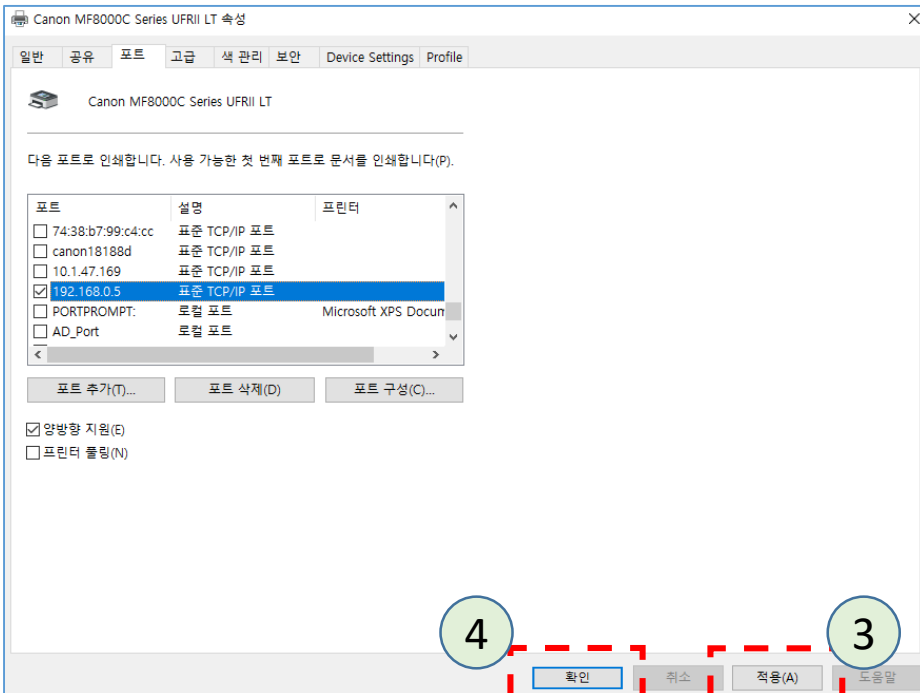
Canon MF8000C Series UFRII LT 속성

일반 공유 포트 고급 색 관리 보안 Device Settings Profile

Canon MF8000C Series UFRII LT

다음 포트로 인쇄합니다. 사용 가능한 첫 번째 포트로 문서를 인쇄합니다(P).

| 포트 | 설명 | 프린터 |
|---|---|---|
| 74:38:b7:99:c4:cc | 표준 TCP/IP 포트 | |
| canon18188d | 표준 TCP/IP 포트 | |
| 10.1.47.169 | 표준 TCP/IP 포트 | |
| 192.168.0.5 | 표준 TCP/IP 포트 | |
| PORTPROMPT: | 로컬 포트 | Microsoft XPS Docum |
| AD_Port | 로컬 포트 | |

포트 추가(T)... 포트 삭제(D) 포트 구성(C)...

양방향 지원(E)
프린터 풀링(N)

4 3

확인 취소 적용(A) 도움말